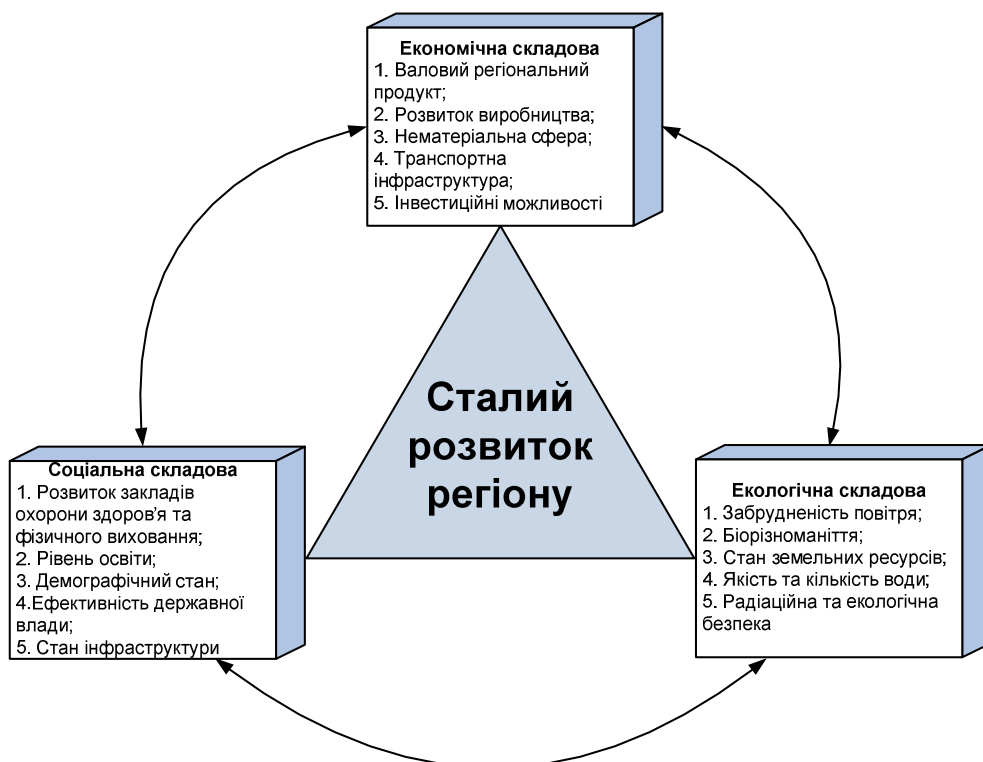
Економічна складова
1. Валовий регіональний продукт;
2. Розвиток виробництва;
3. Нематеріальна сфера;
4. Транспортна інфраструктура;
5. Інвестиційні можливості

Сталий розвиток регіону

Соціальна складова
1. Розвиток закладів охорони здоров'я та фізичного виховання;
2. Рівень освіти;
3. Демографічний стан;
4.Ефективність державної влади;
5. Стан інфраструктури

Екологічна складова
1. Забрудненість повітря;
2. Біорізноманіття;
3. Стан земельних ресурсів;
4. Якість та кількість води;
5. Радіаційна та екологічна безпека